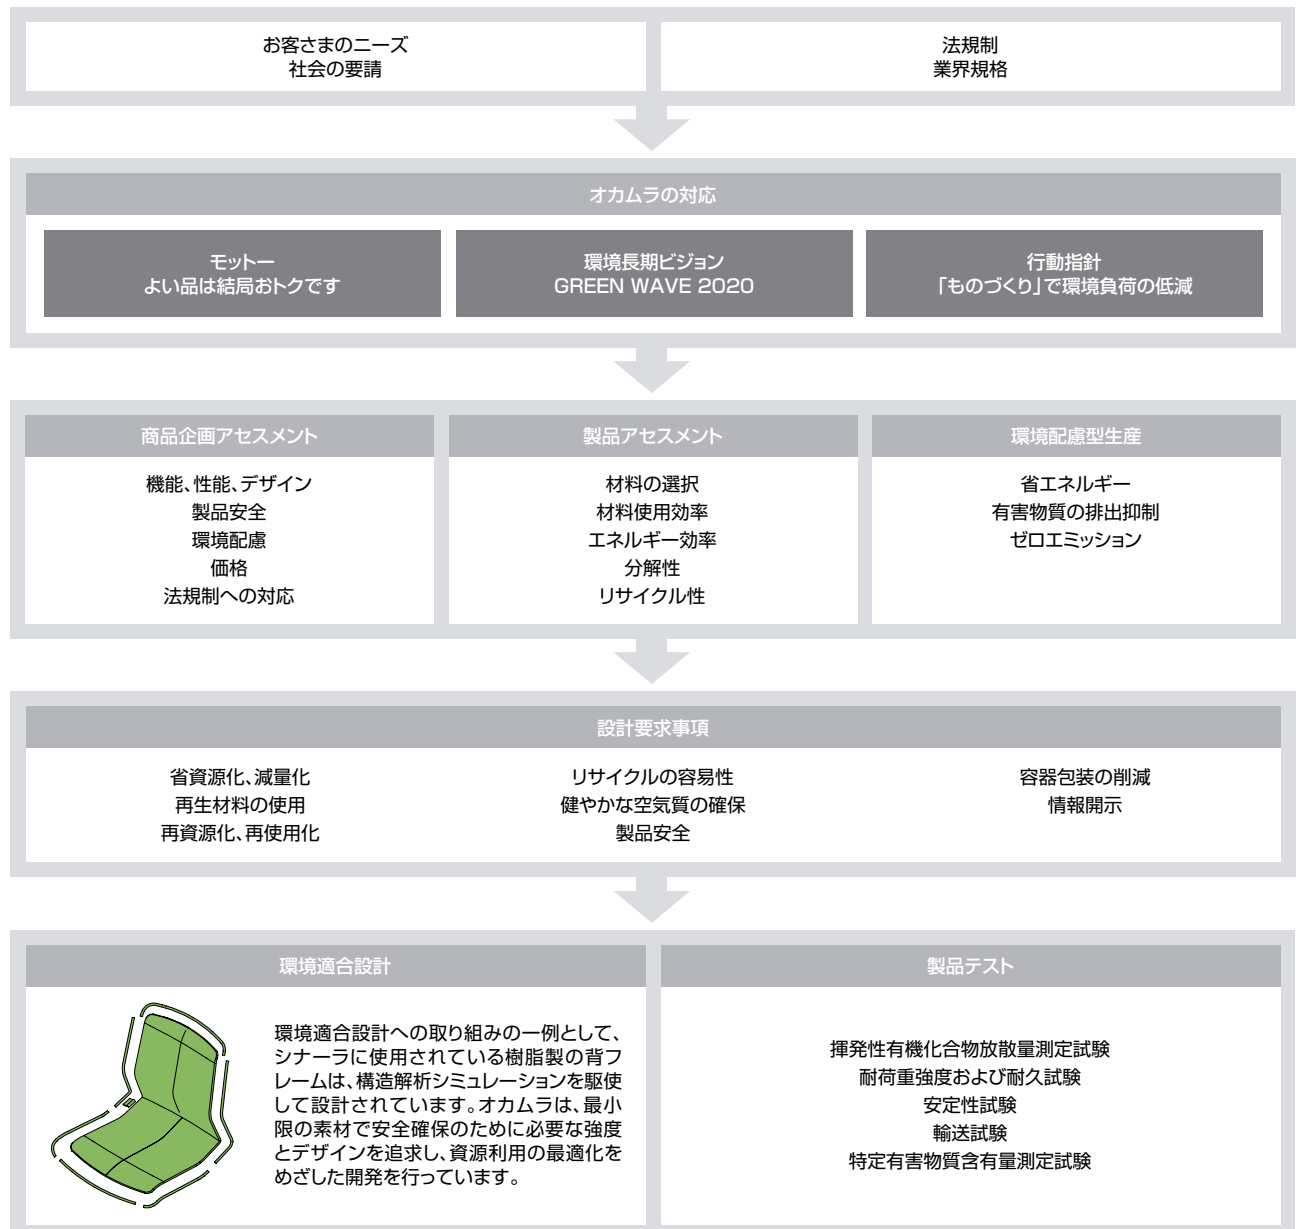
お客さまのニーズ
社会の要請

法規制
業界規格

オカムラの対応

モットー
よい品は結局おトクです

環境長期ビジョン
GREEN WAVE 2020

行動指針
「ものづくり」で環境負荷の低減

商品企画アセスメント

機能、性能、デザイン
製品安全
環境配慮
価格
法規制への対応

製品アセスメント

材料の選択
材料使用効率
エネルギー効率
分解性
リサイクル性

環境配慮型生産

省エネルギー
有害物質の排出抑制
ゼロエミッション

設計要求事項

省資源化、減量化
再生材料の使用
再資源化、再使用化

リサイクルの容易性
健やかな空気質の確保
製品安全

容器包装の削減
情報開示

環境適合設計

環境適合設計への取り組みの一例として、シナーラに使用されている樹脂製の背フレームは、構造解析シミュレーションを駆使して設計されています。オカムラは、最小限の素材で安全確保のために必要な強度とデザインを追求し、資源利用の最適化をめざした開発を行っています。

製品テスト

揮発性有機化合物放散量測定試験
耐荷重強度および耐久試験
安定性試験
輸送試験
特定有害物質含有量測定試験